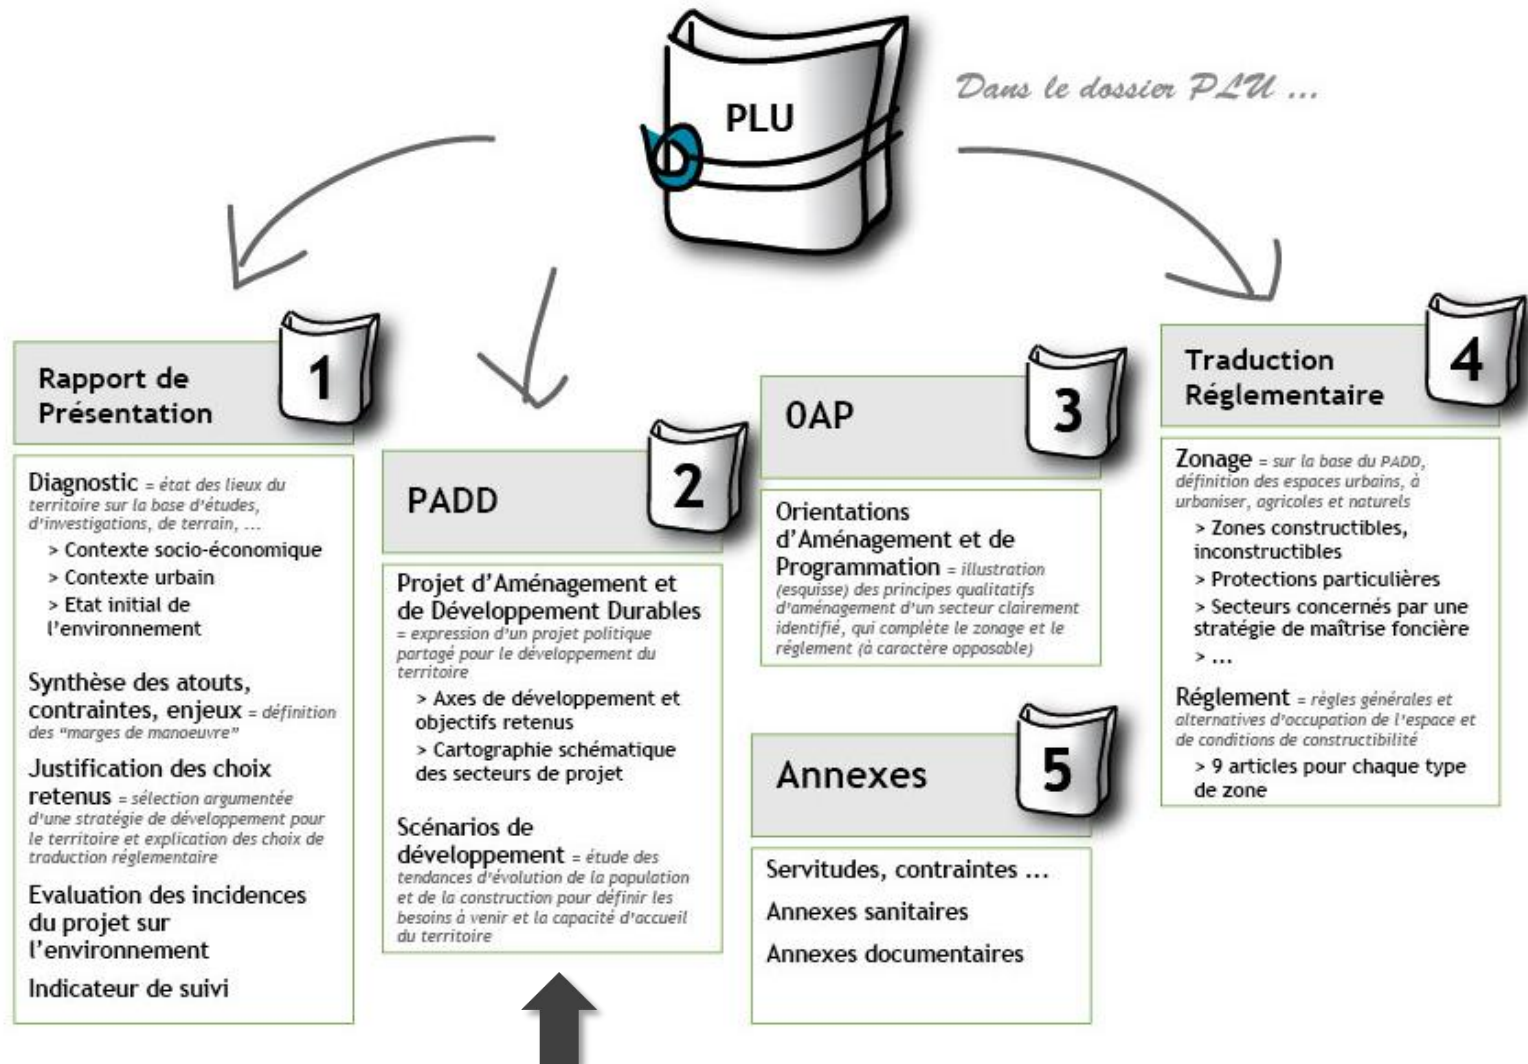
PLU

Dans le dossier PLU ...

Rapport de Présentation

1

Diagnostic = état des lieux du territoire sur la base d'études, d'investigations, de terrain, ...

> Contexte socio-économique

> Contexte urbain

> Etat initial de l'environnement

Synthèse des atouts, contraintes, enjeux = définition des "marges de manoeuvre"

Justification des choix retenus = sélection argumentée d'une stratégie de développement pour le territoire et explication des choix de traduction réglementaire

Evaluation des incidences du projet sur l'environnement

Indicateur de suivi

PADD

2

Projet d'Aménagement et de Développement Durables = expression d'un projet politique partagé pour le développement du territoire

> Axes de développement et objectifs retenus

> Cartographie schématique des secteurs de projet

Scénarios de développement = étude des tendances d'évolution de la population et de la construction pour définir les besoins à venir et la capacité d'accueil du territoire

OAP

3

Orientations d'Aménagement et de Programmation = illustration (esquisse) des principes qualitatifs d'aménagement d'un secteur clairement identifié, qui complète le zonage et le règlement (à caractère opposable)

Annexes

5

Servitudes, contraintes ...

Annexes sanitaires

Annexes documentaires

Traduction Réglementaire

4

Zonage = sur la base du PADD, définition des espaces urbains, à urbaniser, agricoles et naturels

> Zones constructibles, inconstructibles

> Protections particulières

> Secteurs concernés par une stratégie de maîtrise foncière

> ...

Réglement = règles générales et alternatives d'occupation de l'espace et de conditions de constructibilité

> 9 articles pour chaque type de zone